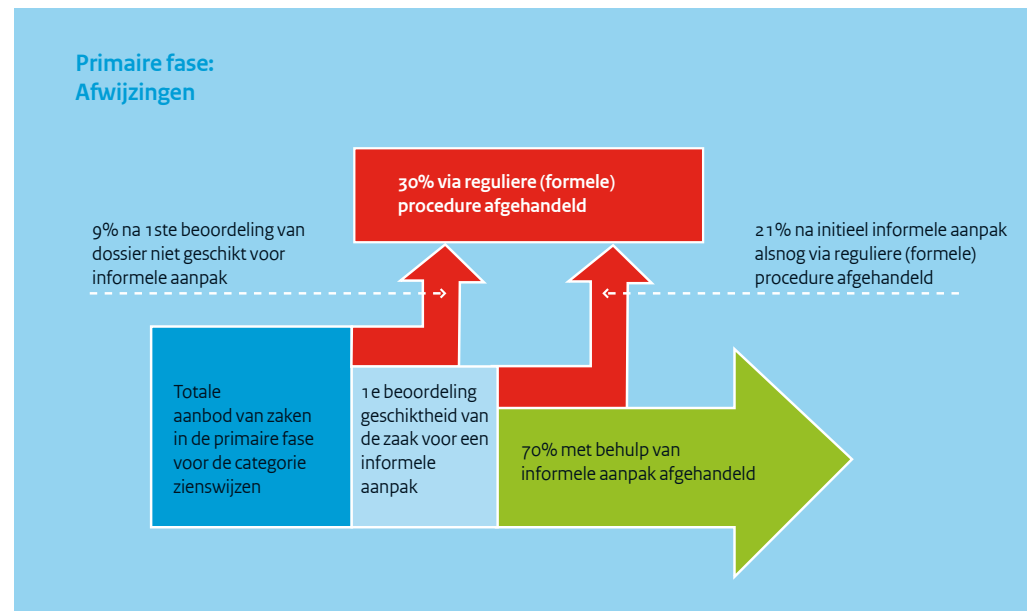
Primaire fase:
Afwijzingen

30% via reguliere (formele) procedure afgehandeld

9% na 1ste beoordeling van dossier niet geschikt voor informele aanpak

21% na initieel informele aanpak alsnog via reguliere (formele) procedure afgehandeld

Totale aanbod van zaken in de primaire fase voor de categorie zienswijzen

1e beoordeling geschiktheid van de zaak voor een informele aanpak

70% met behulp van informele aanpak afgehandeld